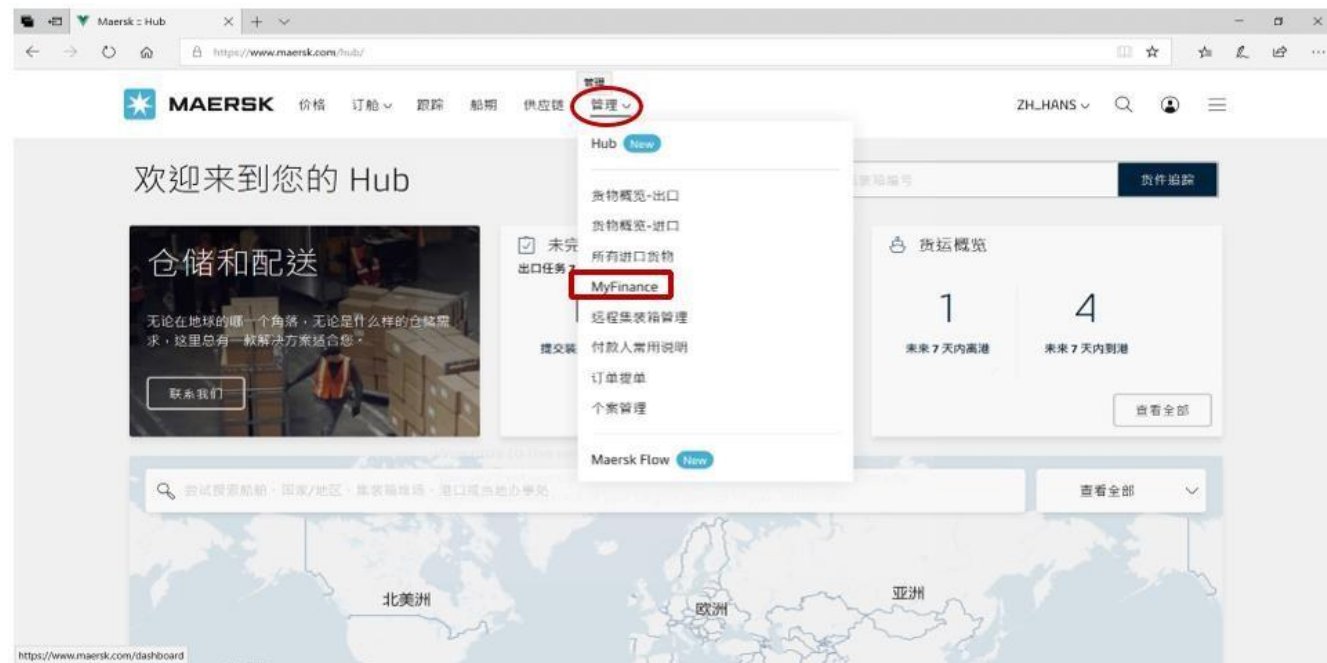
Maersk :: Hub

https://www.maersk.com/hub/

MAERSK 价格 订舱 跟踪 船期 供应链 管理

ZH_HANS

管理

Hub New

货物概览-出口
货物概览-进口
所有进口货物
MyFinance
远程集装箱管理
付款人常用说明
订单搜单
个案管理

Maersk Flow New

欢迎来到您的 Hub

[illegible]装箱编号

货件追踪

仓储和配送

无论在地球的哪一个角落，无论是什么样的仓储需求，这里总有一款解决方案适合您。

联系我们

未完

出口任务

提交装

货运概览

1
未来 7 天内离港

4
未来 7 天内到港

查看全部

尝试搜索船舶、国家/地区、集装箱编号、港口或当地办事处

查看全部

北美洲

欧洲

亚洲

https://www.maersk.com/dashboard